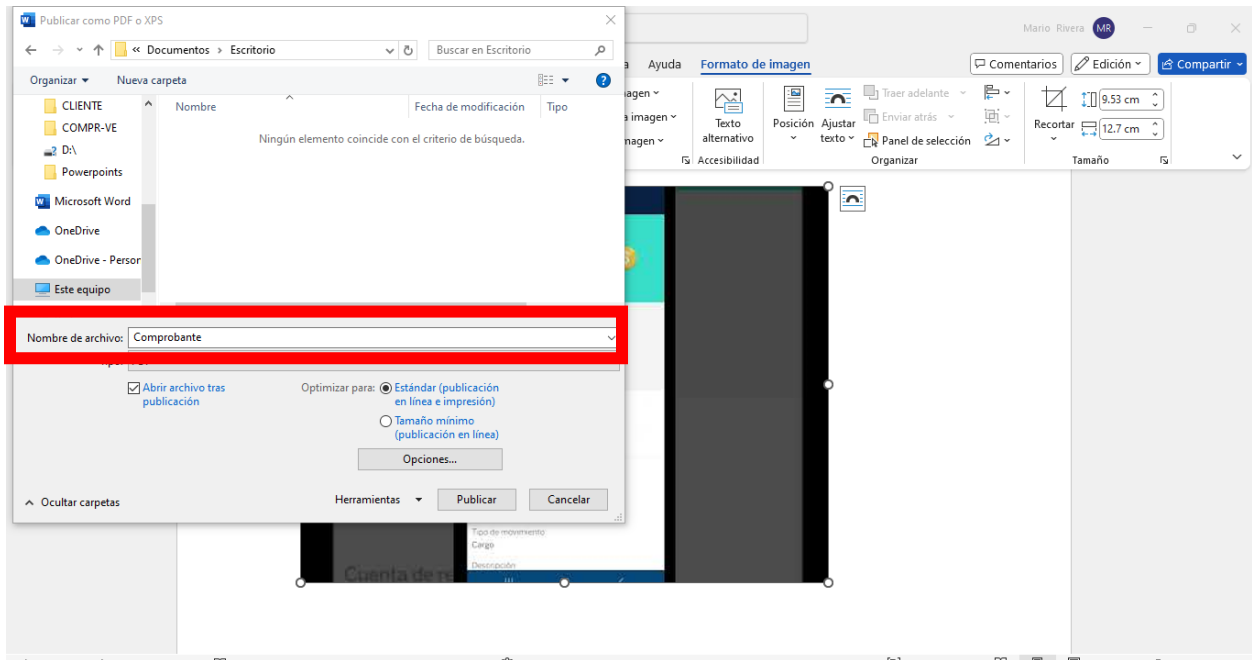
Publicar como PDF o XPS

« Documentos › Escritorio

Buscar en Escritorio

Organizar ▾ Nueva carpeta

CLIENTE
COMPR-VE
D:\
Powerpoints
Microsoft Word
OneDrive
OneDrive - Persor
Este equipo

Nombre | Fecha de modificación | Tipo

Ningún elemento coincide con el criterio de búsqueda.

Nombre de archivo: Comprobante

Tipo: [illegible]

Abrir archivo tras publicación

Optimizar para: Estándar (publicación en línea e impresión)
Tamaño mínimo (publicación en línea)

Opciones...

Ocultar carpetas

Herramientas ▾ Publicar Cancelar

Mario Rivera MR

Ayuda Formato de imagen

Comentarios Edición Compartir

agen
a imagen
nagen

Texto alternativo
Accesibilidad

Posición Ajustar texto
Traer adelante
Enviar atrás
Panel de selección
Organizar

Recortar
9.53 cm
12.7 cm
Tamaño

Tipo de movimiento
Cargo
Descripción
Cuenta de r